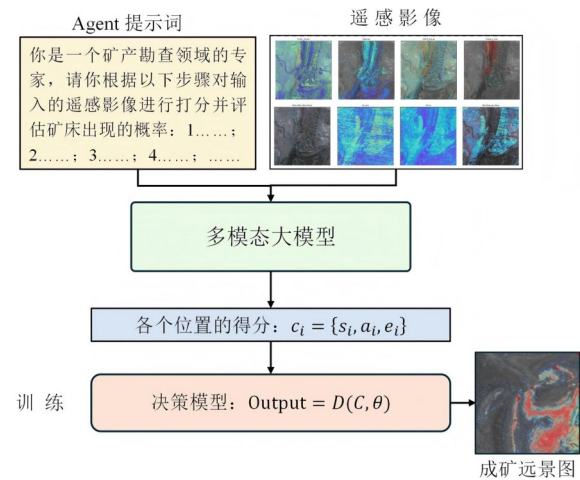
Agent 提示词

你是一个矿产勘查领域的专家，请你根据以下步骤对输入的遥感影像进行打分并评估矿床出现的概率：1……；2……；3……；4……；……

遥感影像

多模态大模型

各个位置的得分：$c_i = \{s_i, a_i, e_i\}$

训练

决策模型：$\mathrm{Output} = D(C, \theta)$

成矿远景图